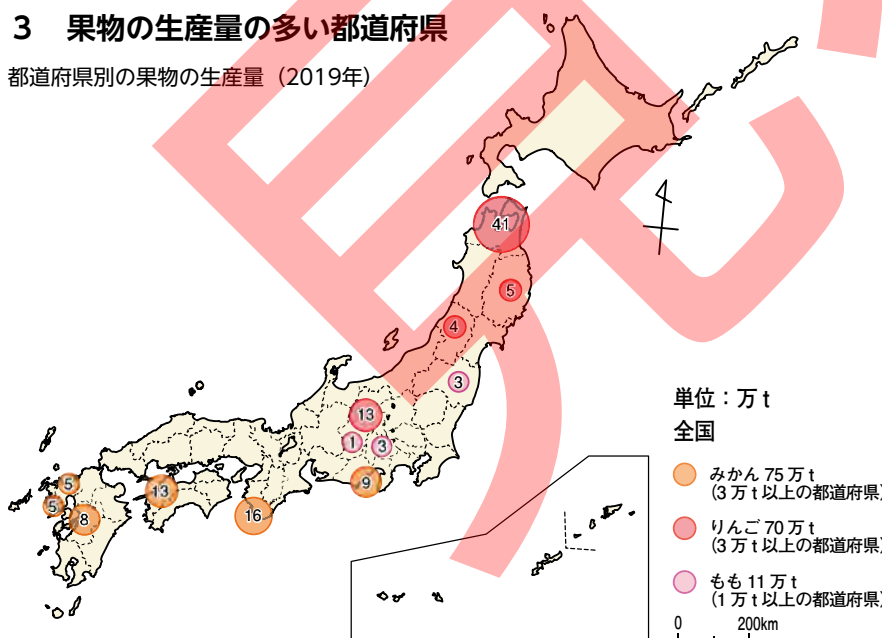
3　果物の生産量の多い都道府県

都道府県別の果物の生産量（2019年）

41
5
4
3
13
1
3
9
16
13
5
5
8

単位：万 t
全国

みかん 75 万 t
(3 万 t 以上の都道府県)

りんご 70 万 t
(3 万 t 以上の都道府県)

もも 11 万 t
(1 万 t 以上の都道府県)

0　200km